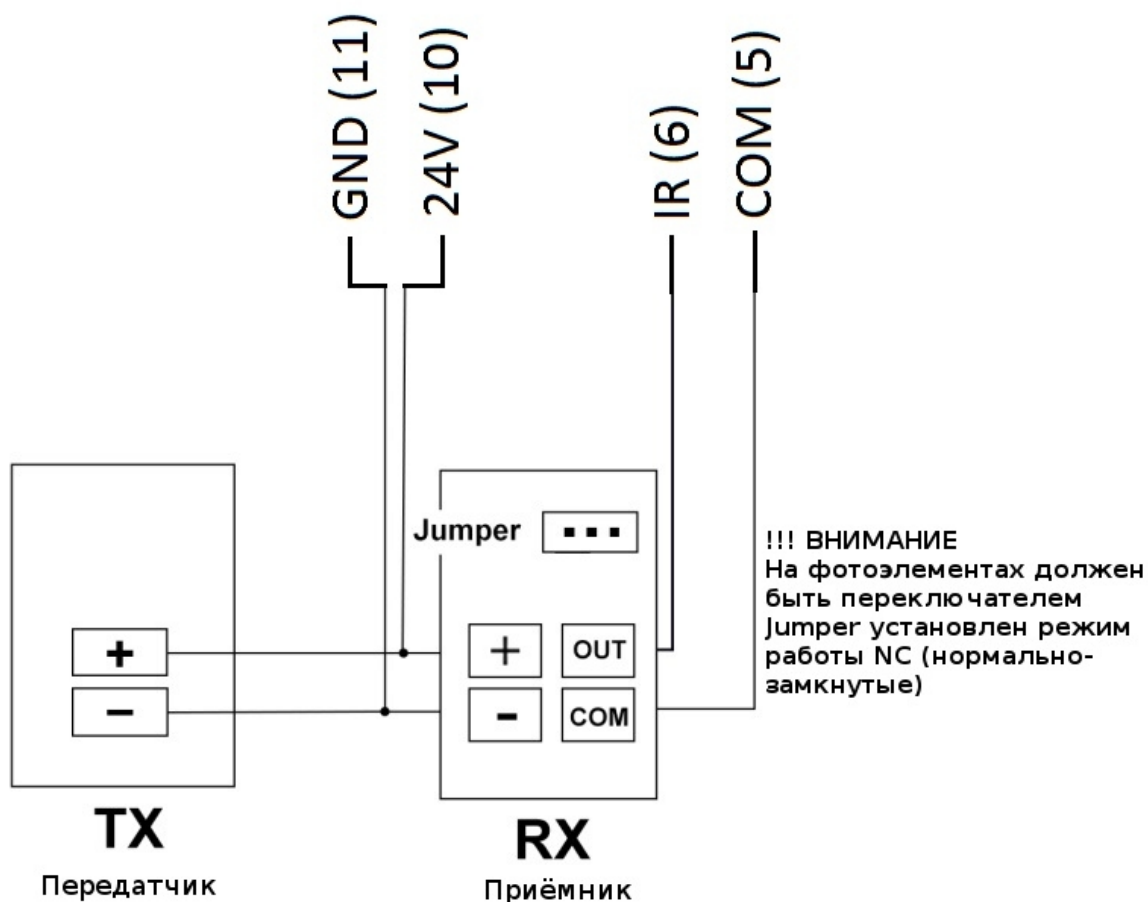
GND (11)
24V (10)
IR (6)
COM (5)

Jumper

+
−

+
OUT
-
COM

!!! ВНИМАНИЕ
На фотоэлементах должен быть переключателем Jumper установлен режим работы NC (нормально-замкнутые)

TX
Передатчик

RX
Приёмник